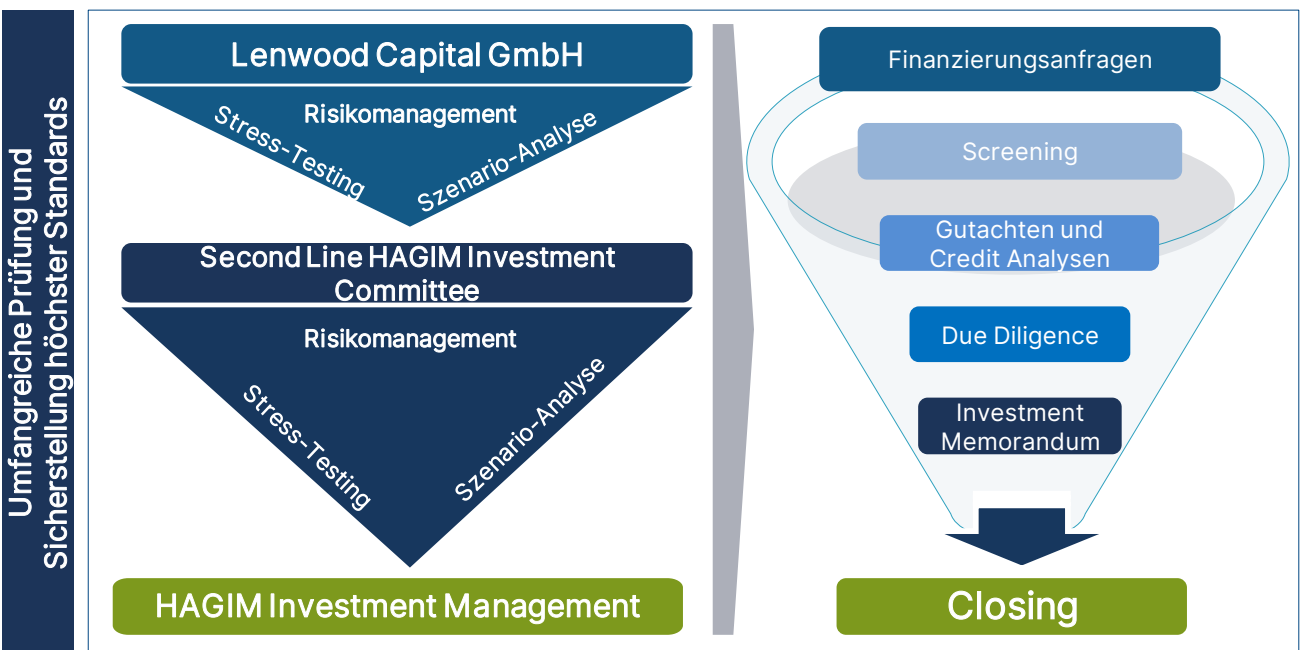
Umfangreiche Prüfung und Sicherstellung höchster Standards

Lenwood Capital GmbH

Risikomanagement

Stress-Testing

Szenario-Analyse

Second Line HAGIM Investment Committee

Risikomanagement

Stress-Testing

Szenario-Analyse

HAGIM Investment Management

Finanzierungsanfragen

Screening

Gutachten und Credit Analysen

Due Diligence

Investment Memorandum

Closing